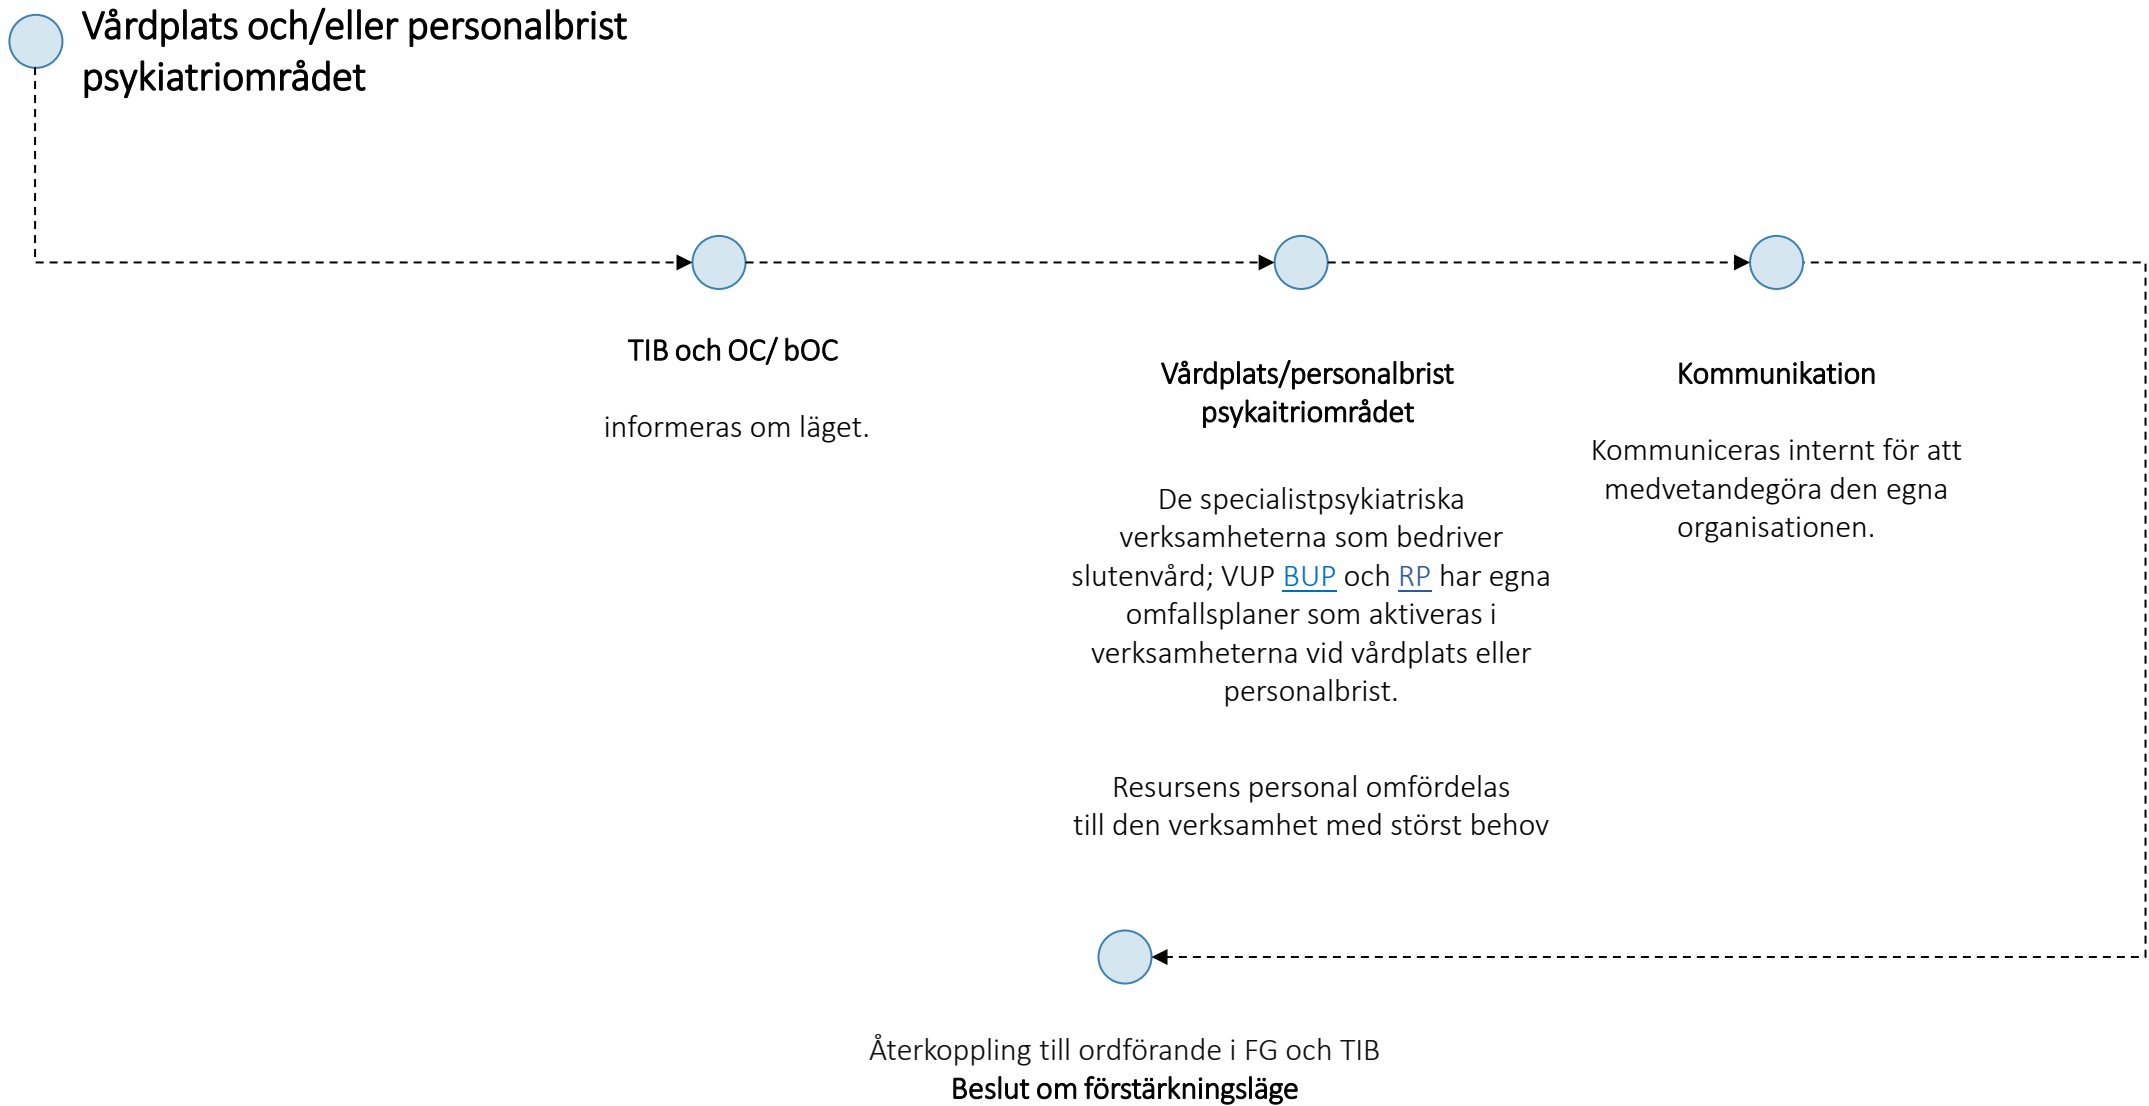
Vårdplats och/eller personalbrist psykiatriområdet

TIB och OC/ bOC

informeras om läget.

Vårdplats/personalbrist psykaitriområdet

De specialistpsykiatriska verksamheterna som bedriver slutenvård; VUP BUP och RP har egna omfallsplaner som aktiveras i verksamheterna vid vårdplats eller personalbrist.

Resursens personal omfördelas till den verksamhet med störst behov

Kommunikation

Kommuniceras internt för att medvetandegöra den egna organisationen.

Återkoppling till ordförande i FG och TIB
Beslut om förstärkningsläge